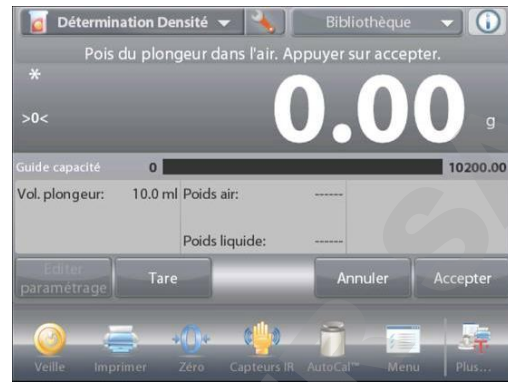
Détermination Densité
Bibliothèque
Pois du plongeur dans l'air. Appuyer sur accepter.
*
>0<
0.00
g
Guide capacité
0
10200.00
Vol. plongeur:
10.0 ml
Poids air:
------
Poids liquide:
------
Editer paramétrage
Tare
Annuler
Accepter
Veille
Imprimer
Zéro
Capteurs IR
AutoCal™
Menu
Plus...